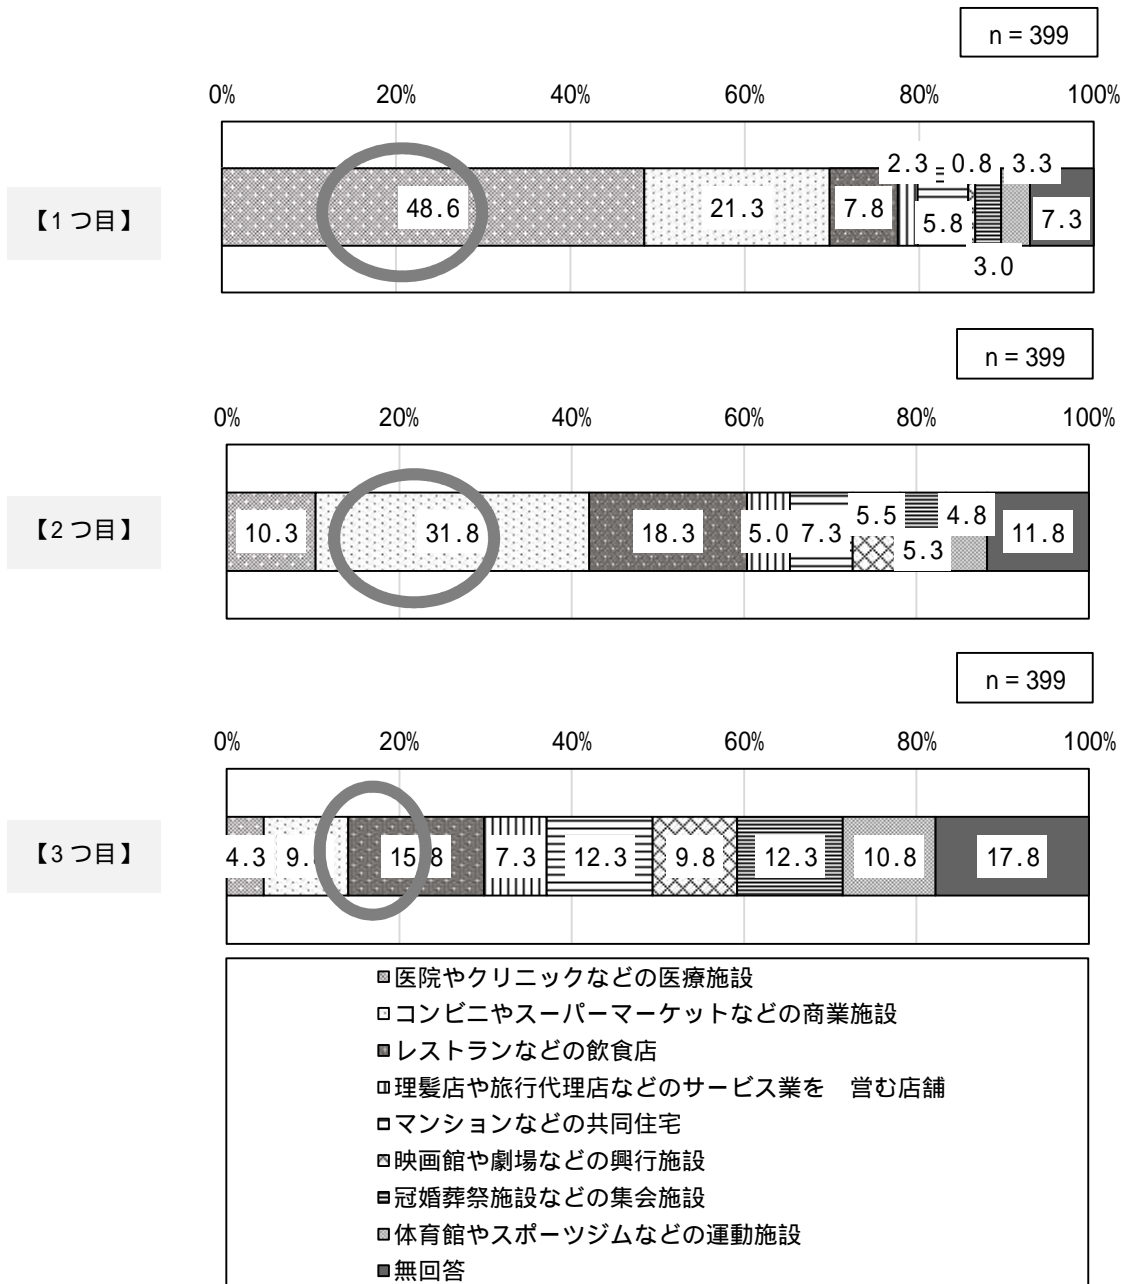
n = 399

0% 20% 40% 60% 80% 100%

【1つ目】

48.6 21.3 7.8 2.3 5.8 0.8 3.0 3.3 7.3

n = 399

0% 20% 40% 60% 80% 100%

【2つ目】

10.3 31.8 18.3 5.0 7.3 5.5 5.3 4.8 11.8

n = 399

0% 20% 40% 60% 80% 100%

【3つ目】

4.3 9.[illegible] 15.8 7.3 12.3 9.8 12.3 10.8 17.8

医院やクリニックなどの医療施設
コンビニやスーパーマーケットなどの商業施設
レストランなどの飲食店
理髪店や旅行代理店などのサービス業を 営む店舗
マンションなどの共同住宅
映画館や劇場などの興行施設
冠婚葬祭施設などの集会施設
体育館やスポーツジムなどの運動施設
無回答